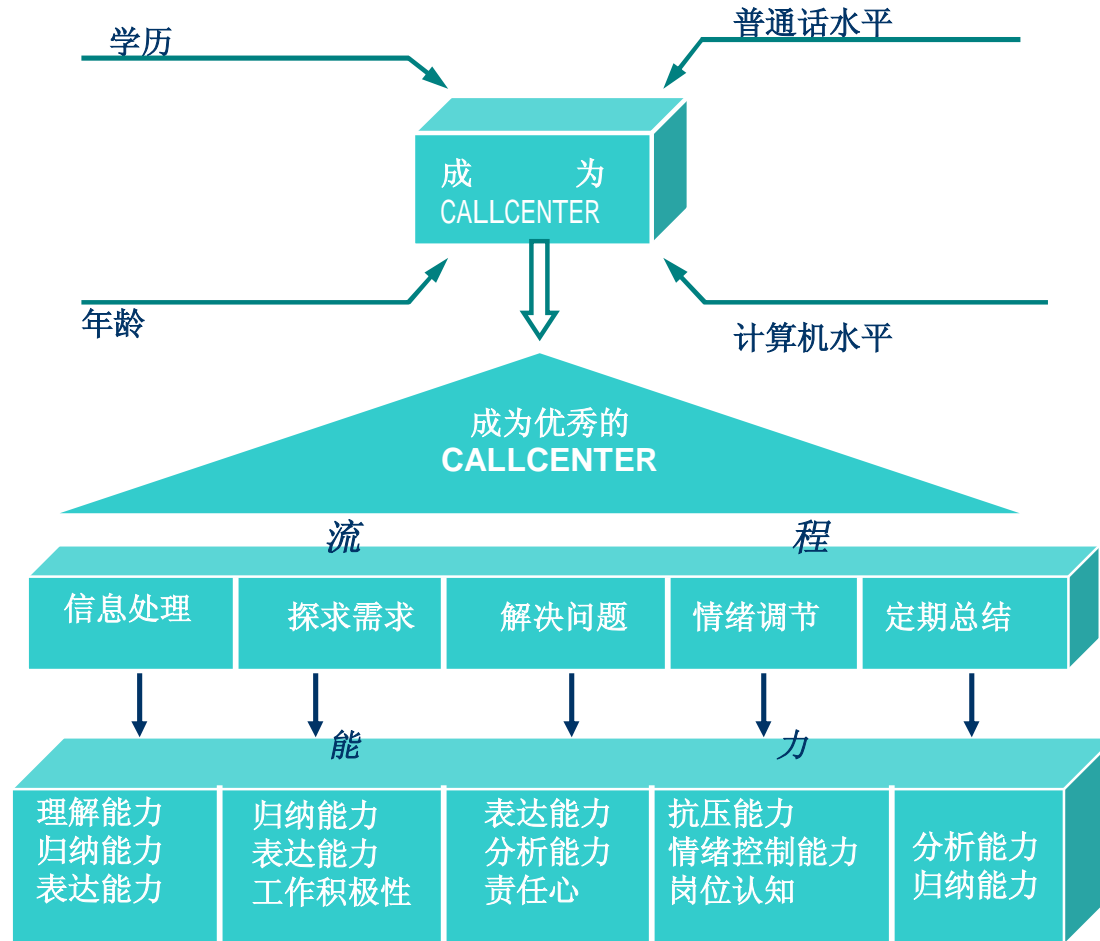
学历

普通话水平

成 为
CALLCENTER

年龄

计算机水平

成为优秀的
CALLCENTER

流 程

| 信息处理 | 探求需求 | 解决问题 | 情绪调节 | 定期总结 |
|---|---|---|---|---|

能 力

| 理解能力<br>归纳能力<br>表达能力 | 归纳能力<br>表达能力<br>工作积极性 | 表达能力<br>分析能力<br>责任心 | 抗压能力<br>情绪控制能力<br>岗位认知 | 分析能力<br>归纳能力 |
|---|---|---|---|---|